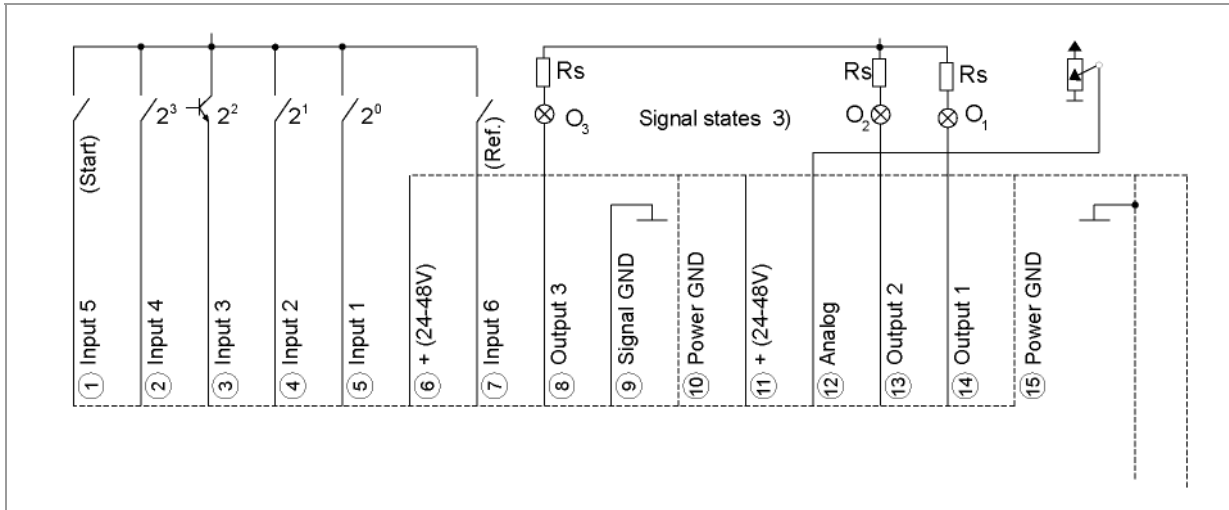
Rs

$2^3$ $2^2$ $2^1$ $2^0$

$O_3$

Signal states 3)

Rs Rs

$O_2$ $O_1$

(Start)

(Ref.)

① Input 5
② Input 4
③ Input 3
④ Input 2
⑤ Input 1
⑥ + (24-48V)
⑦ Input 6
⑧ Output 3
⑨ Signal GND
⑩ Power GND
⑪ + (24-48V)
⑫ Analog
⑬ Output 2
⑭ Output 1
⑮ Power GND